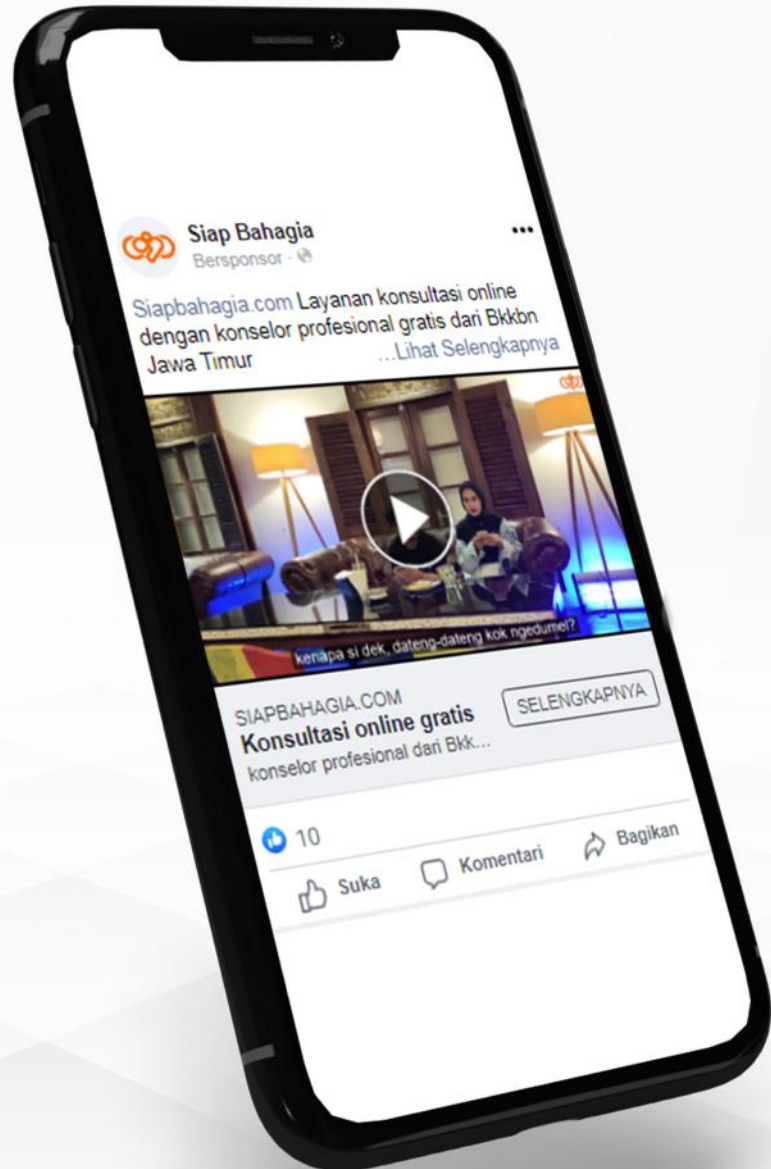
Siap Bahagia
Bersponsor ·

Siapbahagia.com Layanan konsultasi online dengan konselor profesional gratis dari Bkkbn Jawa Timur ...Lihat Selengkapnya

kenapa si dek, dateng-dateng kok ngedumel?

SIAPBAHAGIA.COM
Konsultasi online gratis
konselor profesional dari Bkk...
SELENGKAPNYA

10

Suka
Komentari
Bagikan